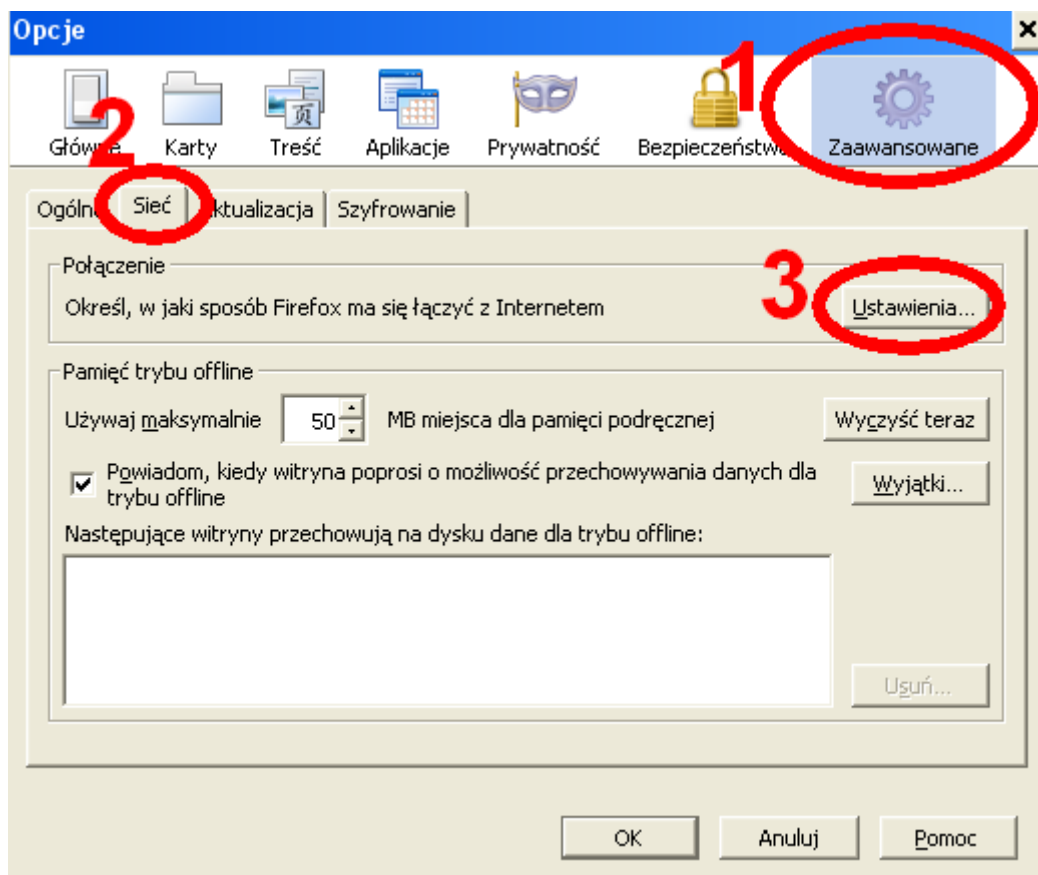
Opcje

×

1

2

Główne Karty Treść Aplikacje Prywatność Bezpieczeństwo Zaawansowane

Ogólne Sieć Aktualizacja Szyfrowanie

Połączenie

3

Określ, w jaki sposób Firefox ma się łączyć z Internetem

Ustawienia...

Pamięć trybu offline

Używaj maksymalnie 50 MB miejsca dla pamięci podręcznej

Wyczyść teraz

Powiadom, kiedy witryna poprosi o możliwość przechowywania danych dla trybu offline

Wyjątki...

Następujące witryny przechowują na dysku dane dla trybu offline:

Usuń...

OK Anuluj Pomoc